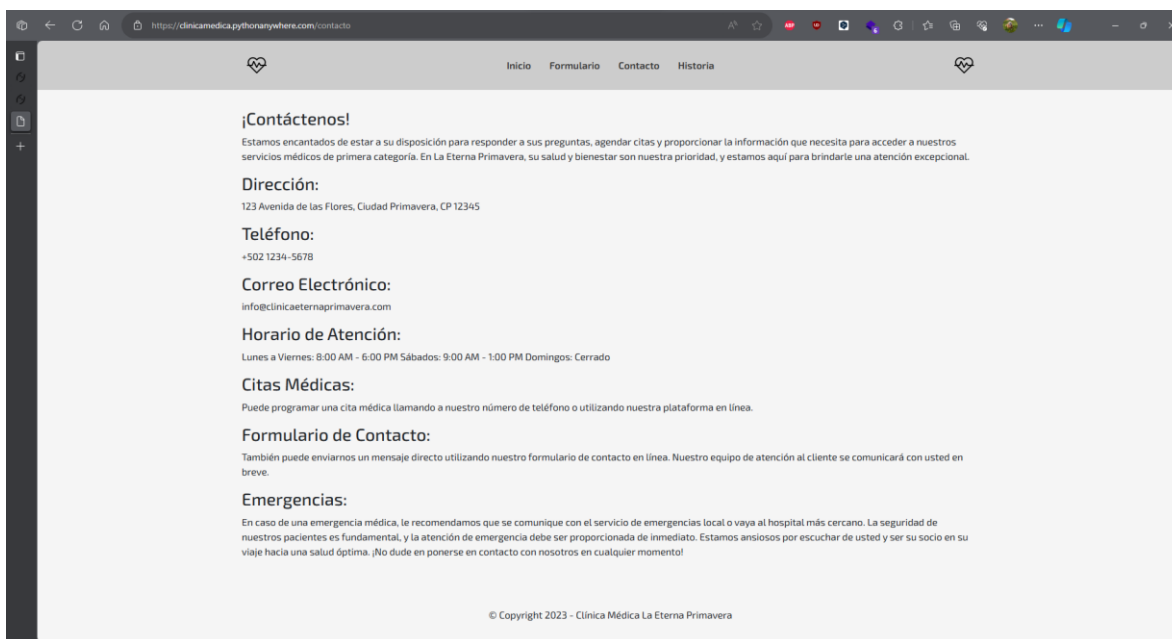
https://clinicamedica.pythonanywhere.com/contacto

Inicio Formulario Contacto Historia

¡Contáctenos!

Estamos encantados de estar a su disposición para responder a sus preguntas, agendar citas y proporcionar la información que necesita para acceder a nuestros servicios médicos de primera categoría. En La Eterna Primavera, su salud y bienestar son nuestra prioridad, y estamos aquí para brindarle una atención excepcional.

Dirección:

123 Avenida de las Flores, Ciudad Primavera, CP 12345

Teléfono:

+502 1234-5678

Correo Electrónico:

info@clinicaeternaprimavera.com

Horario de Atención:

Lunes a Viernes: 8:00 AM - 6:00 PM Sábados: 9:00 AM - 1:00 PM Domingos: Cerrado

Citas Médicas:

Puede programar una cita médica llamando a nuestro número de teléfono o utilizando nuestra plataforma en línea.

Formulario de Contacto:

También puede enviarnos un mensaje directo utilizando nuestro formulario de contacto en línea. Nuestro equipo de atención al cliente se comunicará con usted en breve.

Emergencias:

En caso de una emergencia médica, le recomendamos que se comunique con el servicio de emergencias local o vaya al hospital más cercano. La seguridad de nuestros pacientes es fundamental, y la atención de emergencia debe ser proporcionada de inmediato. Estamos ansiosos por escuchar de usted y ser su socio en su viaje hacia una salud óptima. ¡No dude en ponerse en contacto con nosotros en cualquier momento!

© Copyright 2023 - Clínica Médica La Eterna Primavera